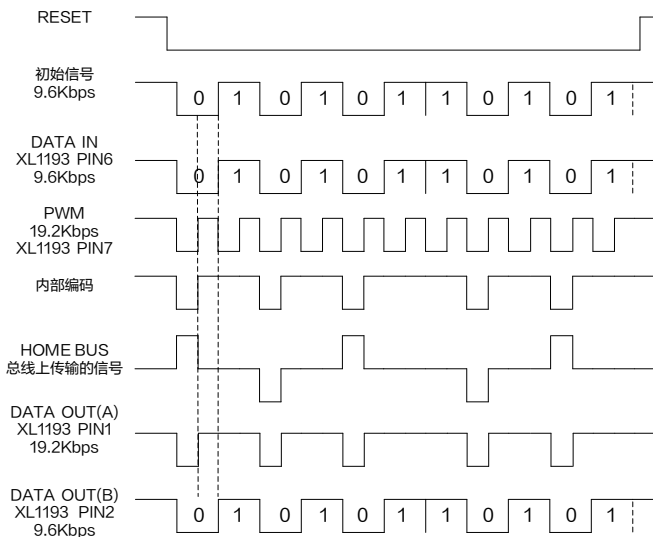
RESET

初始信号
9.6Kbps

0 1 0 1 0 1 1 0 1 0 1

DATA IN
XL1193 PIN6
9.6Kbps

0 1 0 1 0 1 1 0 1 0 1

PWM
19.2Kbps
XL1193 PIN7

内部编码

HOME BUS
总线上传输的信号

DATA OUT(A)
XL1193 PIN1
19.2Kbps

DATA OUT(B)
XL1193 PIN2
9.6Kbps

0 1 0 1 0 1 1 0 1 0 1